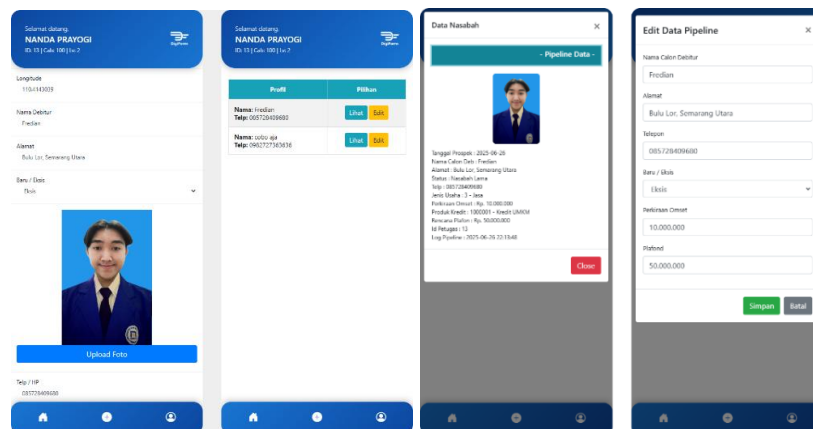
Selamat datang,
NANDA PRAYOGI
ID: 13 | Cab: 100 | Lv: 2

Longitude
110.443039

Nama Debitur
Fredian

Alamat
Bulu Lor, Semarang Utara

Baru / Eksis
Eksis

Upload Foto

Telp / HP
085728409680

Selamat datang,
NANDA PRAYOGI
ID: 13 | Cab: 100 | Lv: 2

| Profil | Pilihan |
|---|---|
| Nama: Fredian Telp: 085728409680 | Lihat Edit |
| Nama: cobu aja Telp: 0862727363838 | Lihat Edit |

Data Nasabah ×

- Pipeline Data -

Tanggal Prospek : 2025-06-26
Nama Calon Deb : Fredian
Alamat : Bulu Lor, Semarang Utara
Status : Nasabah Lama
Telp : 085728409680
Jenis Usaha : 3 - Jasa
Perkiraan Omset : Rp. 10.000.000
Produk Kredit : 1000001 - Kredit UMKM
Rencana Plafon : Rp. 50.000.000
Id Petugas : 12
Log Pipeline : 2025-06-26 22:13:48

Close

Edit Data Pipeline ×

Nama Calon Debitur
Fredian

Alamat
Bulu Lor, Semarang Utara

Telepon
085728409680

Baru / Eksis
Eksis

Perkiraan Omset
10.000.000

Plafond
50.000.000

Simpan Batal